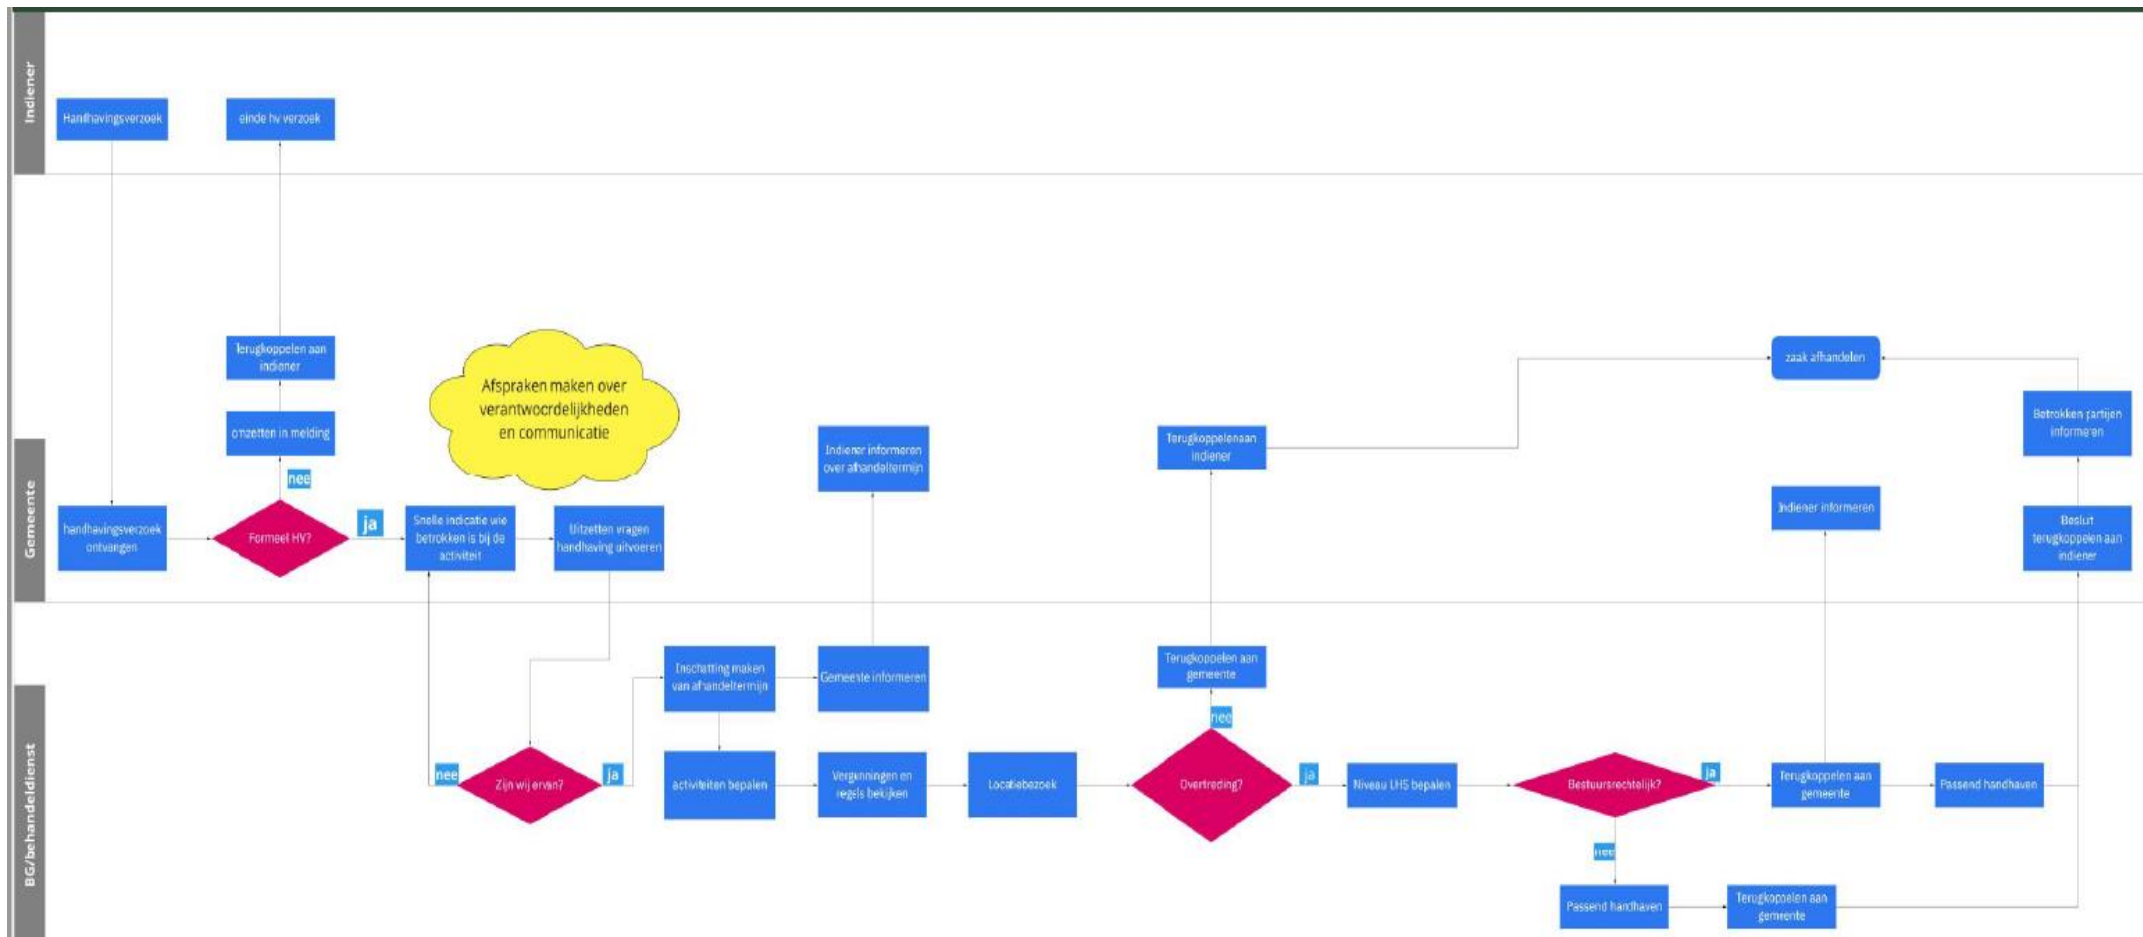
Indiener

Handhavingsverzoek

einde hv verzoek

Gemeente

Terugkoppelen aan indiener

omzetten in melding

nee

handhavingsverzoek ontvangen

Formeel HV?

ja

Afspraken maken over verantwoordelijkheden en communicatie

Snelle indicatie wie betrokken is bij de activiteit

Uitzetten vragen handhaving uitvoeren

Indiener informeren over afhandeltermijn

Terugkoppelen aan indiener

zaak afhandelen

Betrokken partijen informeren

Indiener informeren

Besluit terugkoppelen aan indiener

BG/behandeldienst

Inschatting maken van afhandeltermijn

Gemeente informeren

Terugkoppelen aan gemeente

nee

nee

Zijn wij erván?

ja

activiteiten bepalen

Vergunningen en regels bekijken

Locatiebezoek

Overtreding?

ja

Niveau LHS bepalen

Bestuursrechtelijk?

ja

Terugkoppelen aan gemeente

Passend handhaven

nee

Passend handhaven

Terugkoppelen aan gemeente